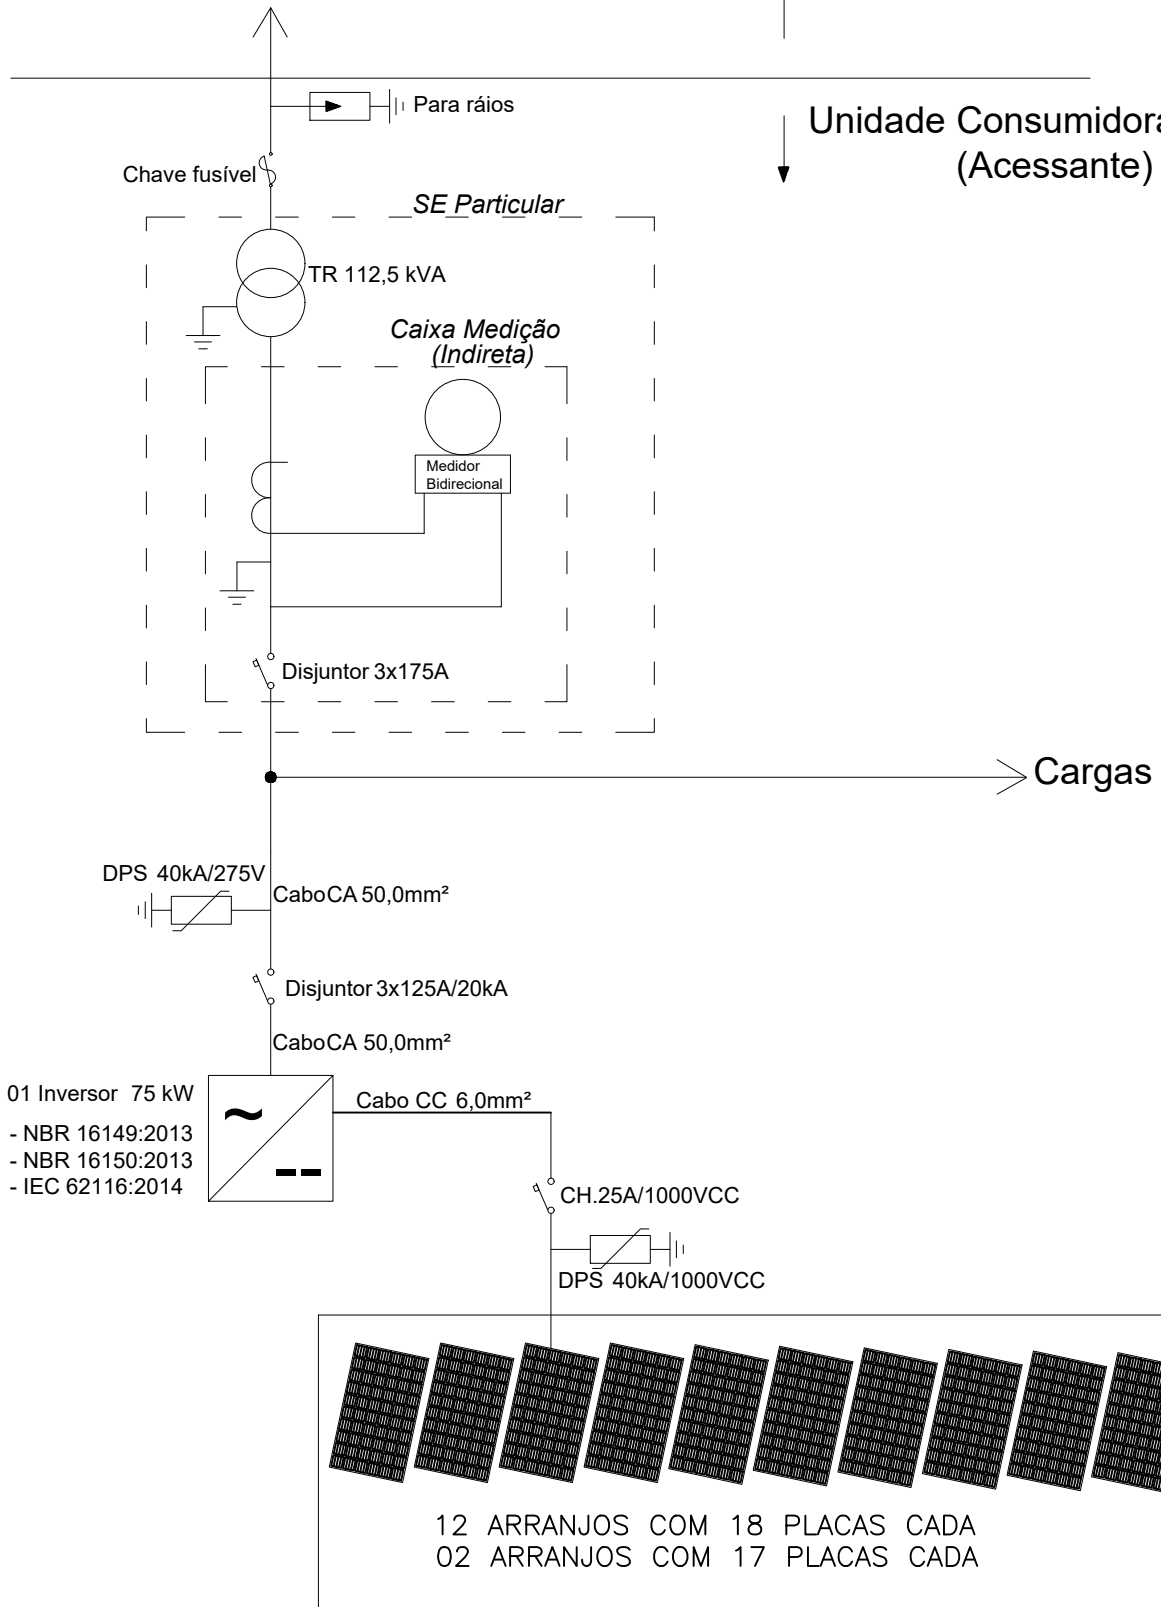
Para ráios

Unidade Consumidora
(Acessante)

Chave fusível

SE Particular

TR 112,5 kVA

Caixa Medição
(Indireta)

Medidor
Bidirecional

Disjuntor 3x175A

Cargas

DPS 40kA/275V

CaboCA 50,0mm²

Disjuntor 3x125A/20kA

CaboCA 50,0mm²

01 Inversor 75 kW

- NBR 16149:2013
- NBR 16150:2013
- IEC 62116:2014

Cabo CC 6,0mm²

CH.25A/1000VCC

DPS 40kA/1000VCC

12 ARRANJOS COM 18 PLACAS CADA
02 ARRANJOS COM 17 PLACAS CADA